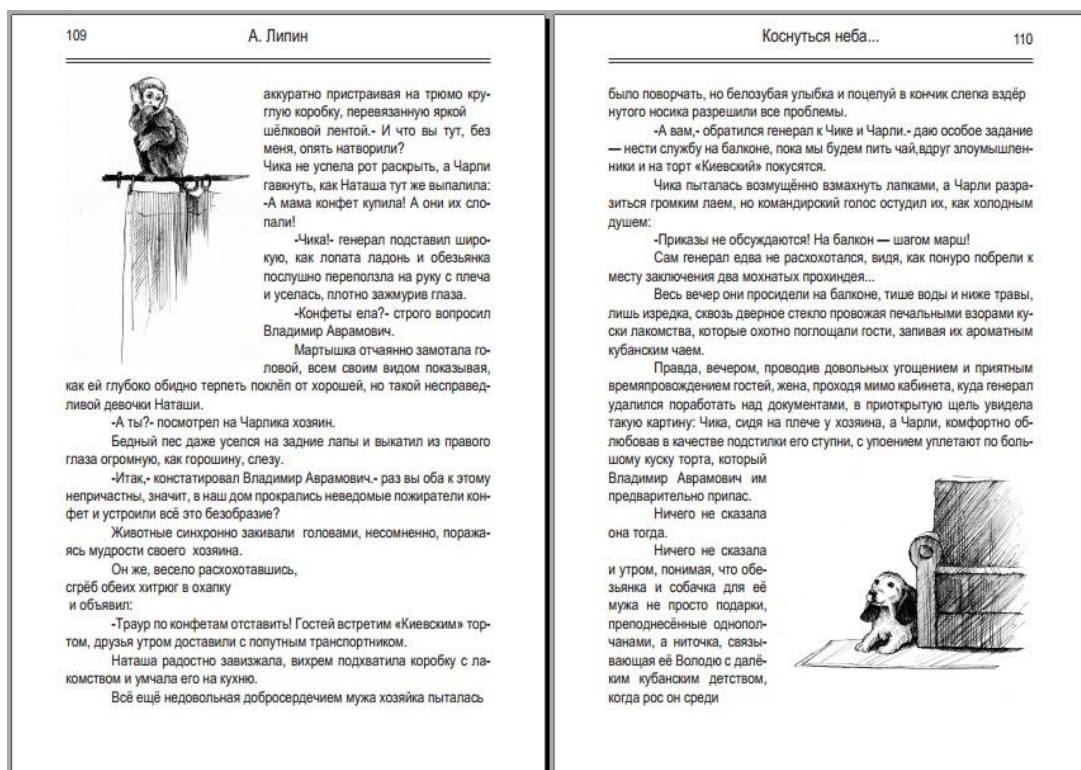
109 А. Липин

аккуратно пристраивая на трюмо круглую коробку, перевязанную яркой шёлковой лентой.- И что вы тут, без меня, опять натворили?

Чика не успела рот раскрыть, а Чарли гавкнуть, как Наташа тут же выпалила: -А мама конфет купила! А они их слопали!

-Чика!- генерал подставил широкую, как лопата ладонь и обезьянка послушно переползла на руку с плеча и уселась, плотно зажмурив глаза.

-Конфеты ела?- строго вопросил Владимир Аврамович.

Мартышка отчаянно замотала головой, всем своим видом показывая, как ей глубоко обидно терпеть поклёп от хорошей, но такой несправедливой девочки Наташи.

-А ты?- посмотрел на Чарлика хозяин.

Бедный пес даже уселся на задние лапы и выкатил из правого глаза огромную, как горошину, слезу.

-Итак,- констатировал Владимир Аврамович.- раз вы оба к этому непричастны, значит, в наш дом прокрались неведомые пожиратели конфет и устроили всё это безобразие?

Животные синхронно закивали головами, несомненно, поражаясь мудрости своего хозяина.

Он же, весело расхохотавшись, сгрёб обеих хитрюг в охапку и объявил:

-Траур по конфетам отставить! Гостей встретим «Киевским» тортом, друзья утром доставили с попутным транспортником.

Наташа радостно завизжала, вихрем подхватила коробку с лакомством и умчала его на кухню.

Всё ещё недовольная добросердечием мужа хозяйка пыталась

Коснуться неба... 110

было поворчать, но белозубая улыбка и поцелуй в кончик слегка вздёрнутого носика разрешили все проблемы.

-А вам,- обратился генерал к Чике и Чарли.- даю особое задание — нести службу на балконе, пока мы будем пить чай,вдруг злоумышленники и на торт «Киевский» покусятся.

Чика пыталась возмущённо взмахнуть лапками, а Чарли разразиться громким лаем, но командирский голос остудил их, как холодным душем:

-Приказы не обсуждаются! На балкон — шагом марш!

Сам генерал едва не расхохотался, видя, как понуро побрели к месту заключения два мохнатых прохиндея...

Весь вечер они просидели на балконе, тише воды и ниже травы, лишь изредка, сквозь дверное стекло провожая печальными взорами куски лакомства, которые охотно поглощали гости, запивая их ароматным кубанским чаем.

Правда, вечером, проводив довольных угощением и приятным времяпровождением гостей, жена, проходя мимо кабинета, куда генерал удалился поработать над документами, в приоткрытую щель увидела такую картину: Чика, сидя на плече у хозяина, а Чарли, комфортно облюбовав в качестве подстилки его ступни, с упоением уплетают по большому куску торта, который Владимир Аврамович им предварительно припас.

Ничего не сказала она тогда.

Ничего не сказала и утром, понимая, что обезьянка и собачка для её мужа не просто подарки, преподнесённые однополчанами, а ниточка, связывающая её Володю с далёким кубанским детством, когда рос он среди